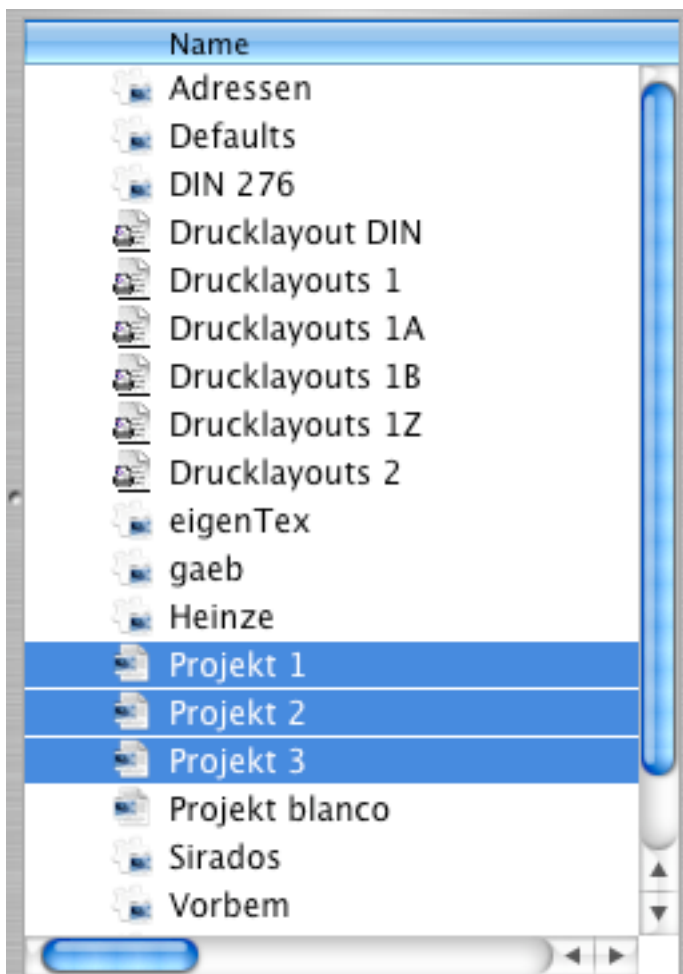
Name

Adressen

Defaults

DIN 276

Drucklayout DIN

Drucklayouts 1

Drucklayouts 1A

Drucklayouts 1B

Drucklayouts 1Z

Drucklayouts 2

eigenTex

gaeb

Heinze

Projekt 1

Projekt 2

Projekt 3

Projekt blanco

Sirados

Vorbem